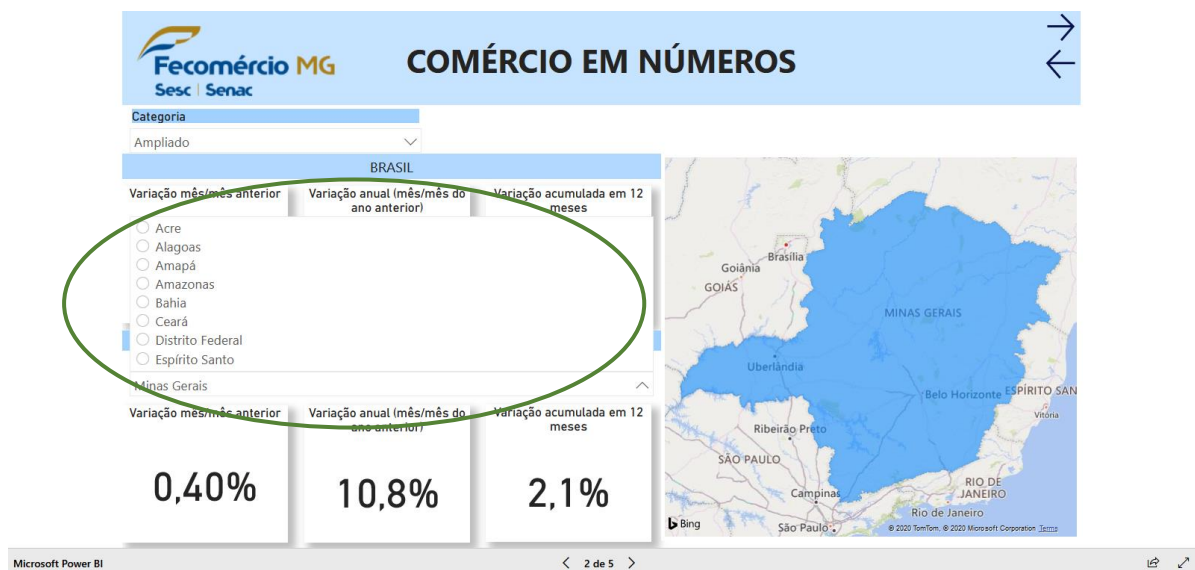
Fecomércio MG
Sesc | Senac

COMÉRCIO EM NÚMEROS

Categoria
Ampliado

BRASIL

Variação mês/mês anterior
Variação anual (mês/mês do ano anterior)
Variação acumulada em 12 meses

Acre
Alagoas
Amapá
Amazonas
Bahia
Ceará
Distrito Federal
Espírito Santo

Minas Gerais

Variação mês/mês anterior
Variação anual (mês/mês do ano anterior)
Variação acumulada em 12 meses

0,40%
10,8%
2,1%

Brasília
Goiânia
GOIÁS
MINAS GERAIS
Uberlândia
Belo Horizonte
ESPÍRITO SAN
Vitória
Ribeirão Preto
SÃO PAULO
RIO DE JANEIRO
Rio de Janeiro
Campinas
São Paulo
Bing
© 2020 TomTom, © 2020 Microsoft Corporation Terms

Microsoft Power BI
2 de 5